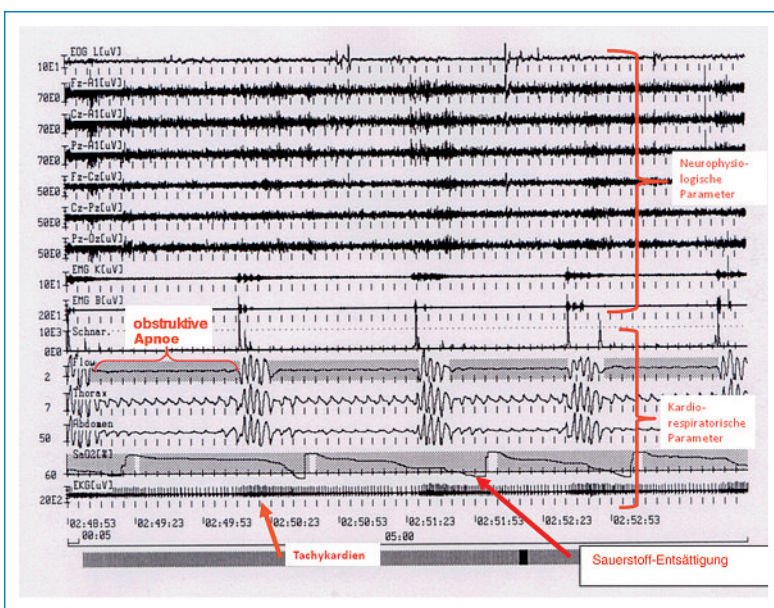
EOG L[uV]
10E1
Fz-A1[uV]
70E0
Cz-A1[uV]
70E0
Pz-A1[uV]
70E0
Fz-Cz[uV]
50E0
Cz-Pz[uV]
50E0
Pz-Oz[uV]
50E0
EMG K[uV]
10E1
EMG B[uV]
20E1
Schnar.
10E3
0E0
Flow
2
Thorax
7
Abdomen
50
SaO2[%]
60
EKG[uV]
20E2

obstruktive Apnoe

Neurophysiologische Parameter

Kardiorespiratorische Parameter

02:48:53 02:49:23 02:49:53 02:50:23 02:50:53 02:51:23 02:51:53 02:52:23 02:52:53

00:05
05:00

Tachykardien

Sauerstoff-Entsättigung